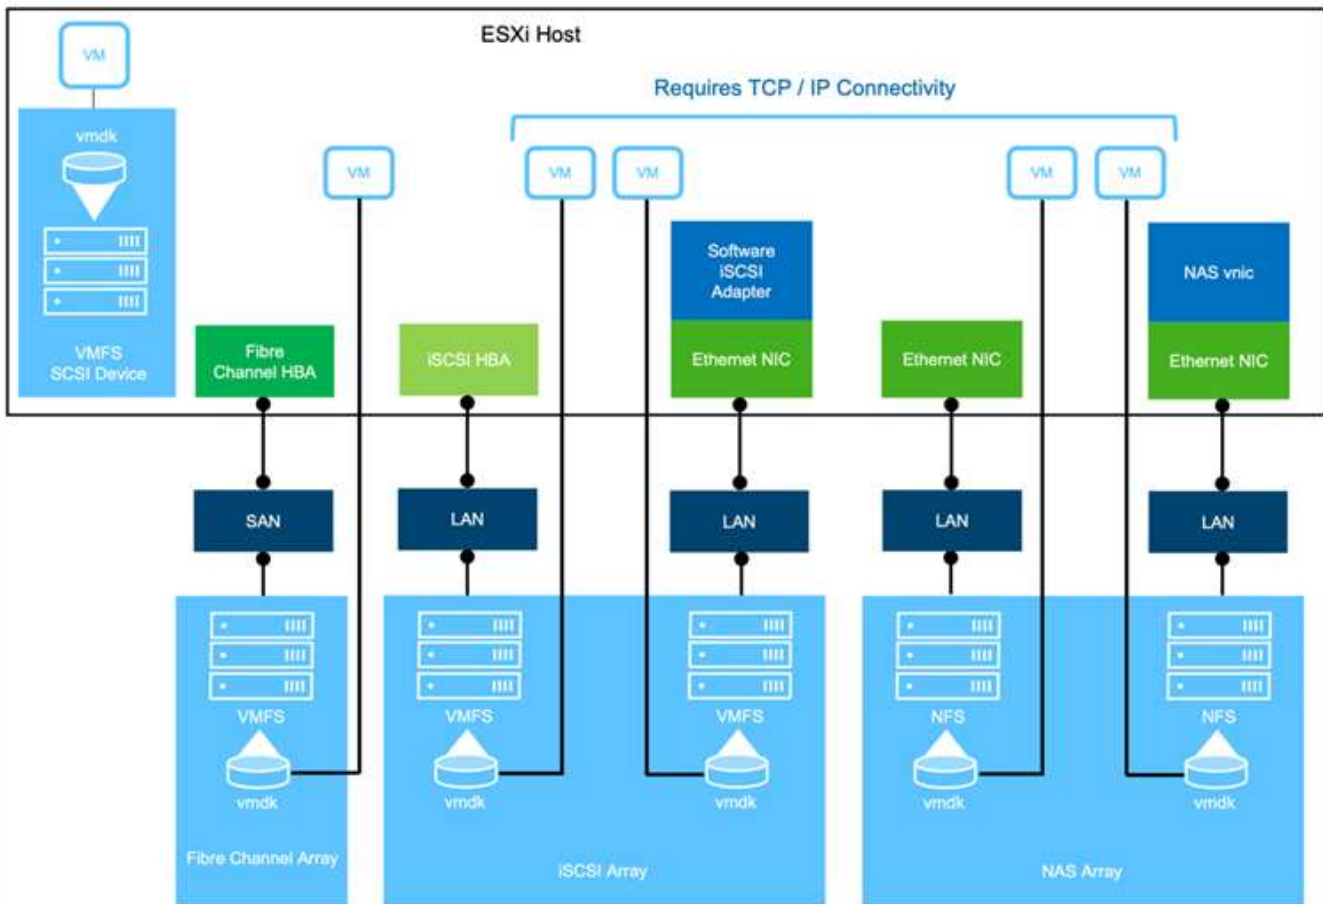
ESXi Host

VM

vmdk

VMFS
SCSI Device

Requires TCP / IP Connectivity

VM

VM

VM

VM

VM

Software iSCSI Adapter

NAS vnic

Fibre Channel HBA

iSCSI HBA

Ethernet NIC

Ethernet NIC

Ethernet NIC

SAN

LAN

LAN

LAN

LAN

VMFS

vmdk

Fibre Channel Array

VMFS

vmdk

VMFS

vmdk

iSCSI Array

NFS

vmdk

NFS

vmdk

NAS Array